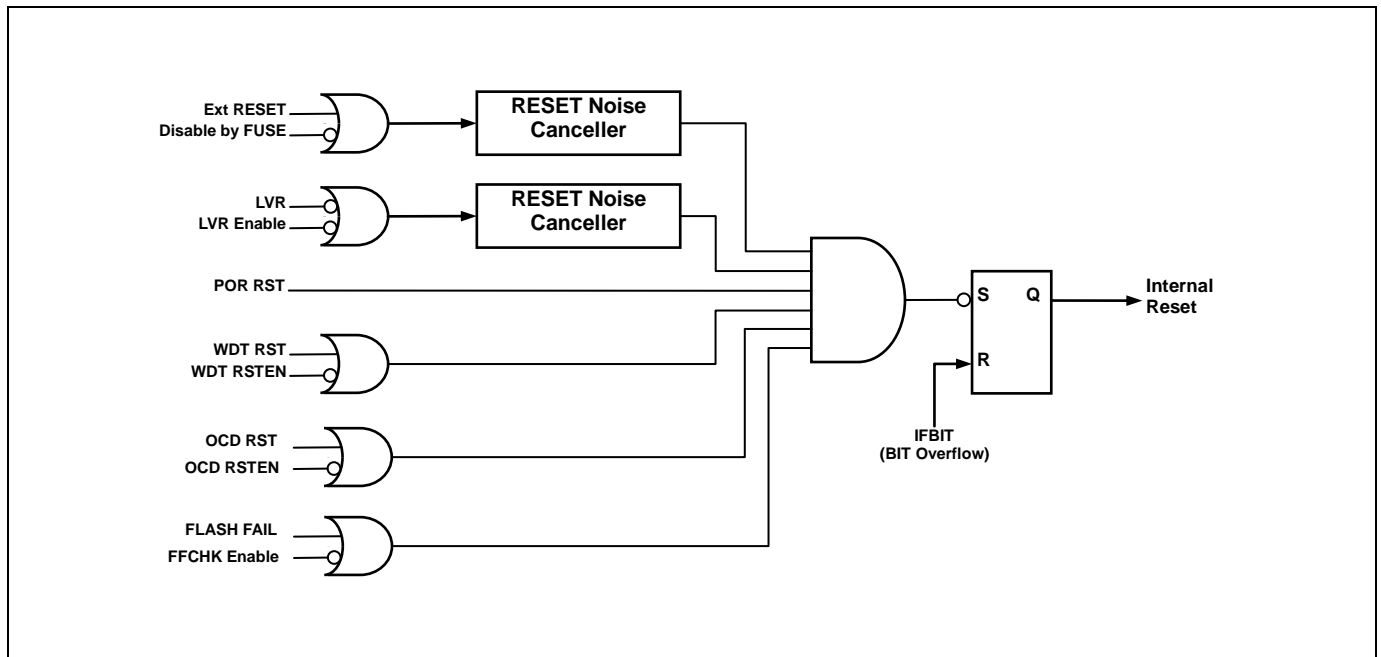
Ext RESET
Disable by FUSE

RESET Noise Canceller

LVR
LVR Enable

RESET Noise Canceller

POR RST

WDT RST
WDT RSTEN

OCD RST
OCD RSTEN

FLASH FAIL
FFCHK Enable

S
Q
R

Internal Reset

IFBIT
(BIT Overflow)